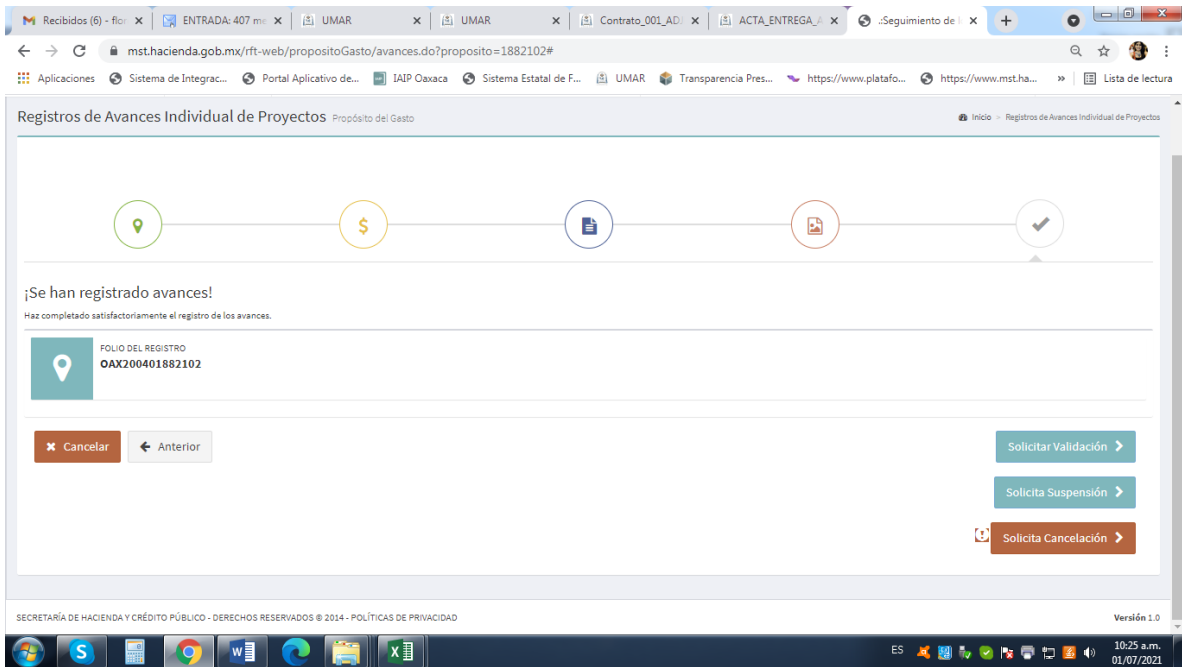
Recibidos (6) - fic ×
ENTRADA: 407 m ×
UMAR ×
UMAR ×
Contrato_001_AD ×
ACTA_ENTREGA_ ×
.:Seguimiento de ×

mst.hacienda.gob.mx/rft-web/propositoGasto/avances.do?proposito=1882102#

Aplicaciones | Sistema de Integrac... | Portal Aplicativo de... | IAIP Oaxaca | Sistema Estatal de F... | UMAR | Transparencia Pres... | https://www.platafo... | https://www.mst.ha... | » | Lista de lectura

Registros de Avances Individual de Proyectos Propósito del Gasto

Inicio > Registros de Avances Individual de Proyectos

¡Se han registrado avances!

Haz completado satisfactoriamente el registro de los avances.

FOLIO DEL REGISTRO
OAX200401882102

Cancelar
Anterior

Solicitar Validación
Solicita Suspensión
Solicita Cancelación

SECRETARÍA DE HACIENDA Y CRÉDITO PÚBLICO - DERECHOS RESERVADOS © 2014 - POLÍTICAS DE PRIVACIDAD

Versión 1.0

ES
10:25 a.m.
01/07/2021